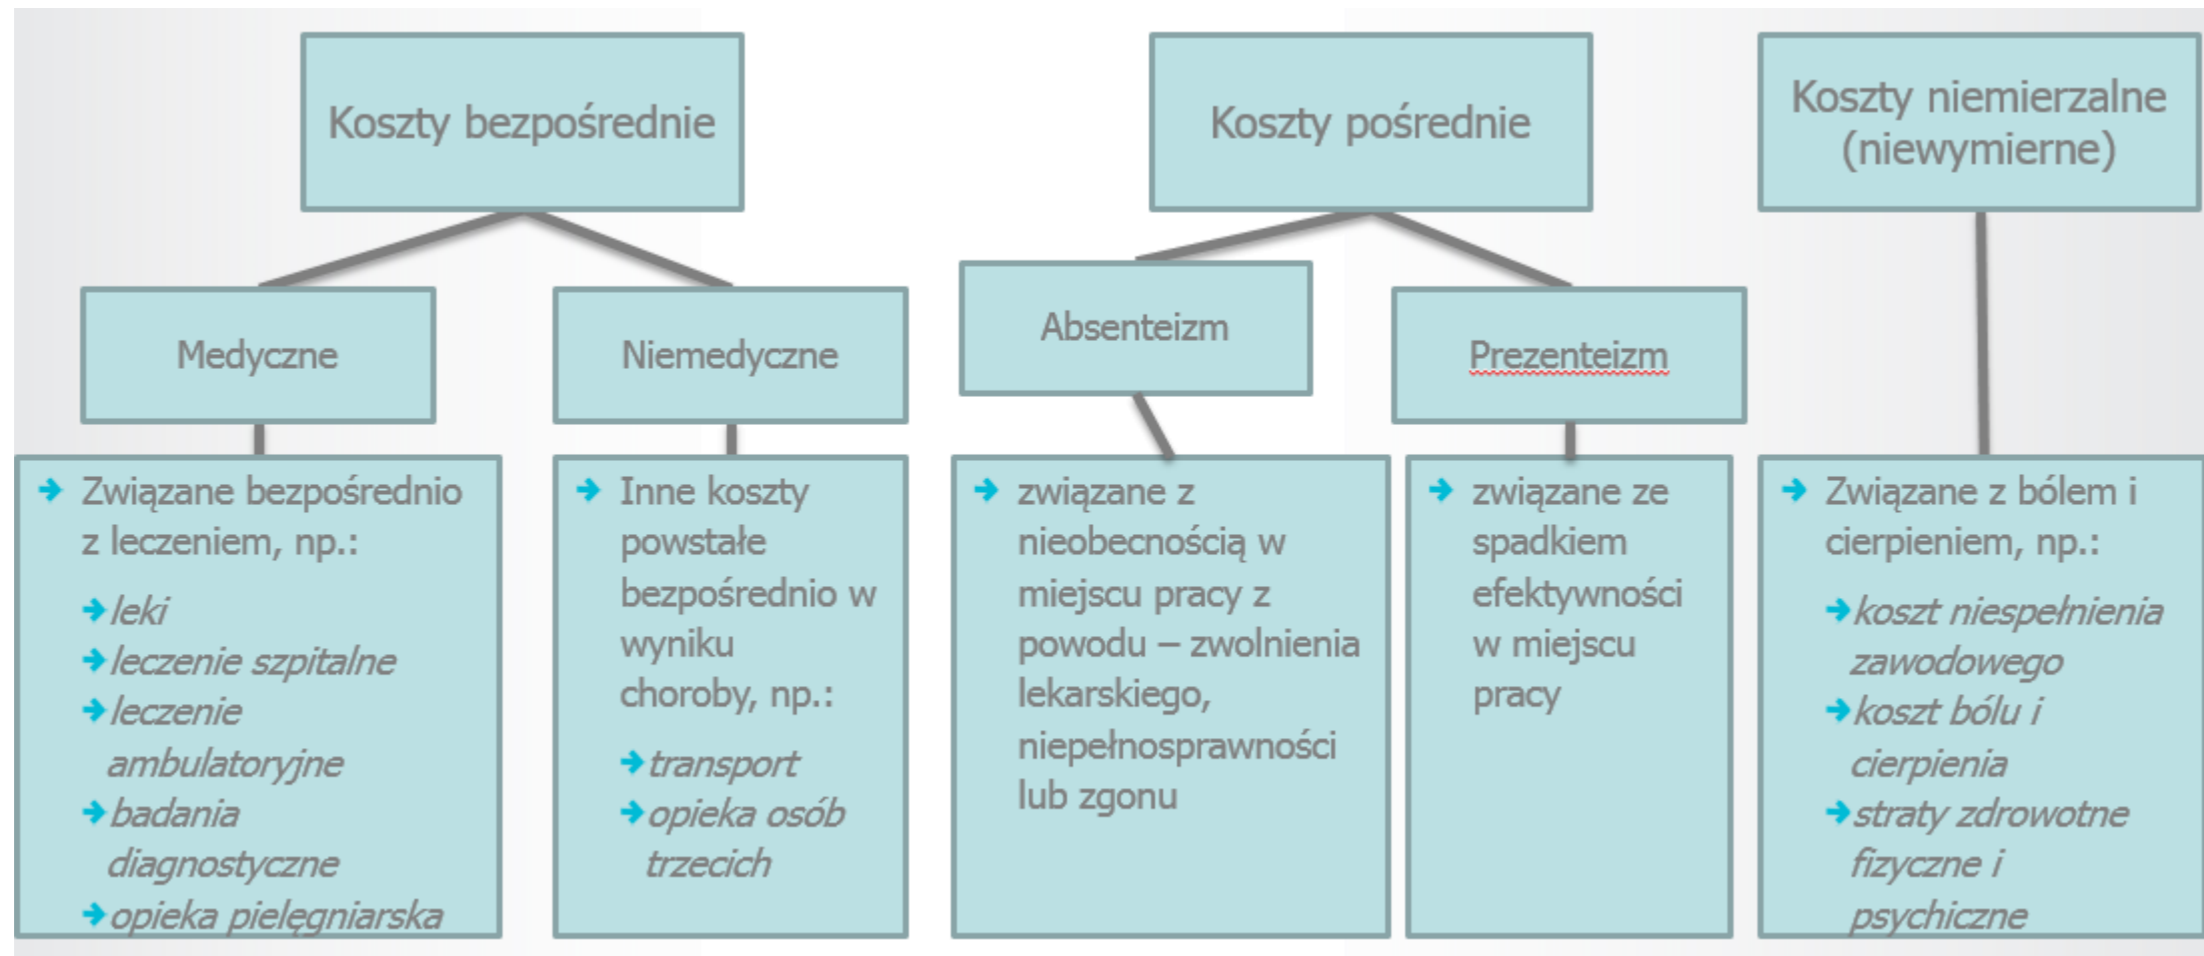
Koszty bezpośrednie

Medyczne

→ Związane bezpośrednio z leczeniem, np.:
→ *leki*
→ *leczenie szpitalne*
→ *leczenie ambulatoryjne*
→ *badania diagnostyczne*
→ *opieka pielęgniarska*

Niemedyczne

→ Inne koszty powstałe bezpośrednio w wyniku choroby, np.:
→ *transport*
→ *opieka osób trzecich*

Koszty pośrednie

Absenteizm

→ związane z nieobecnością w miejscu pracy z powodu – zwolnienia lekarskiego, niepełnosprawności lub zgonu

Prezenteizm

→ związane ze spadkiem efektywności w miejscu pracy

Koszty niemierzalne (niewymierne)

→ Związane z bólem i cierpieniem, np.:
→ *koszt niespełnienia zawodowego*
→ *koszt bólu i cierpienia*
→ *straty zdrowotne fizyczne i psychiczne*